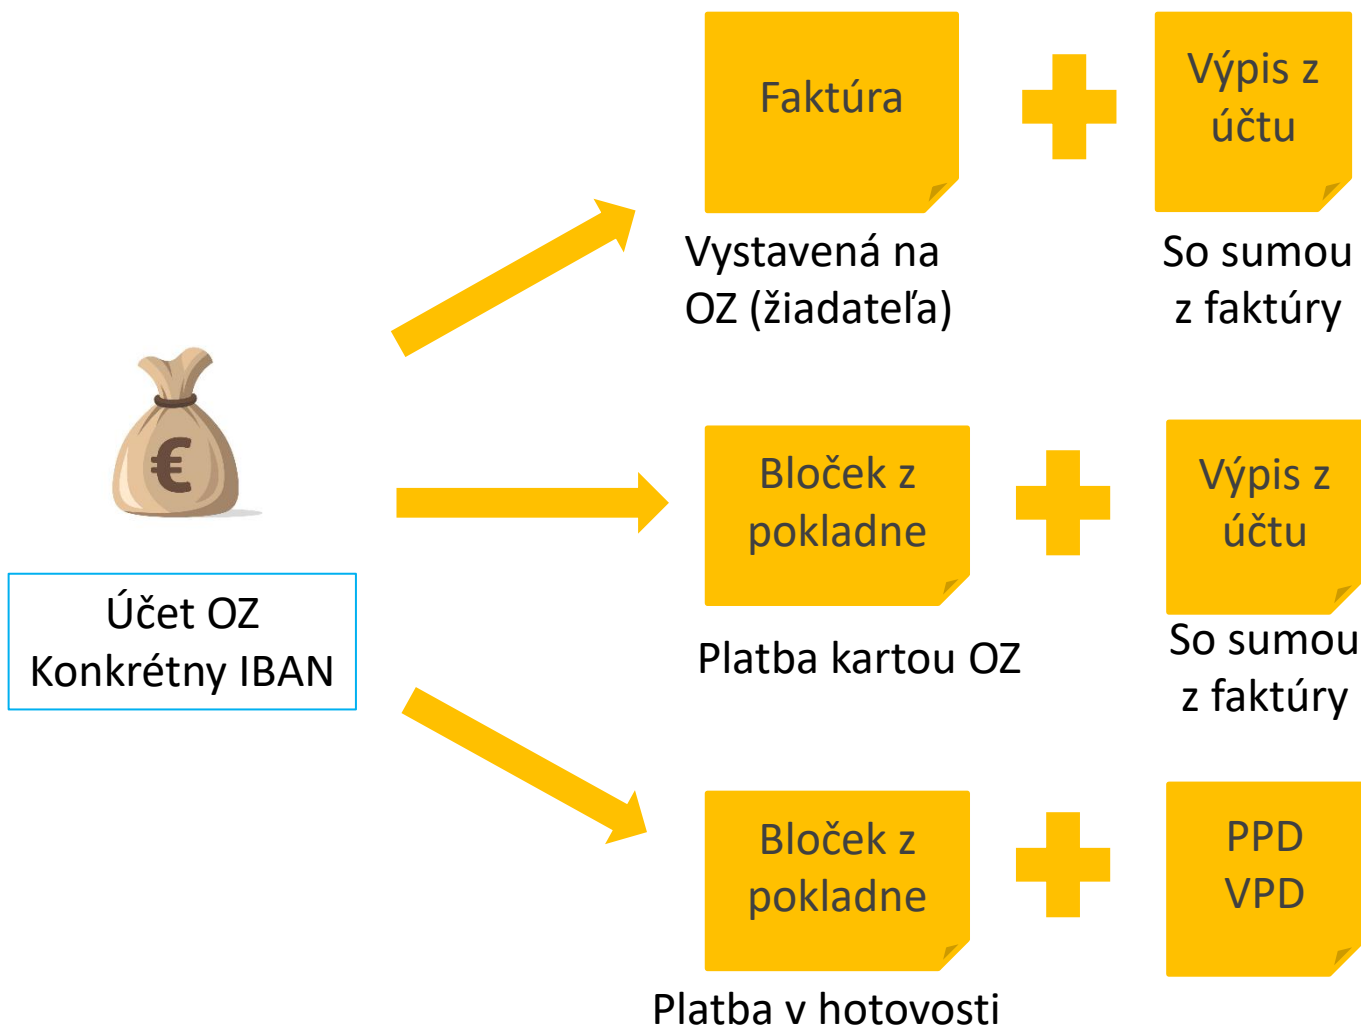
Faktúra

Výpis z účtu

Vystavená na OZ (žiadateľa)

So sumou z faktúry

€

Účet OZ
Konkrétny IBAN

Bloček z pokladne

Výpis z účtu

Platba kartou OZ

So sumou z faktúry

Bloček z pokladne

PPD
VPD

Platba v hotovosti